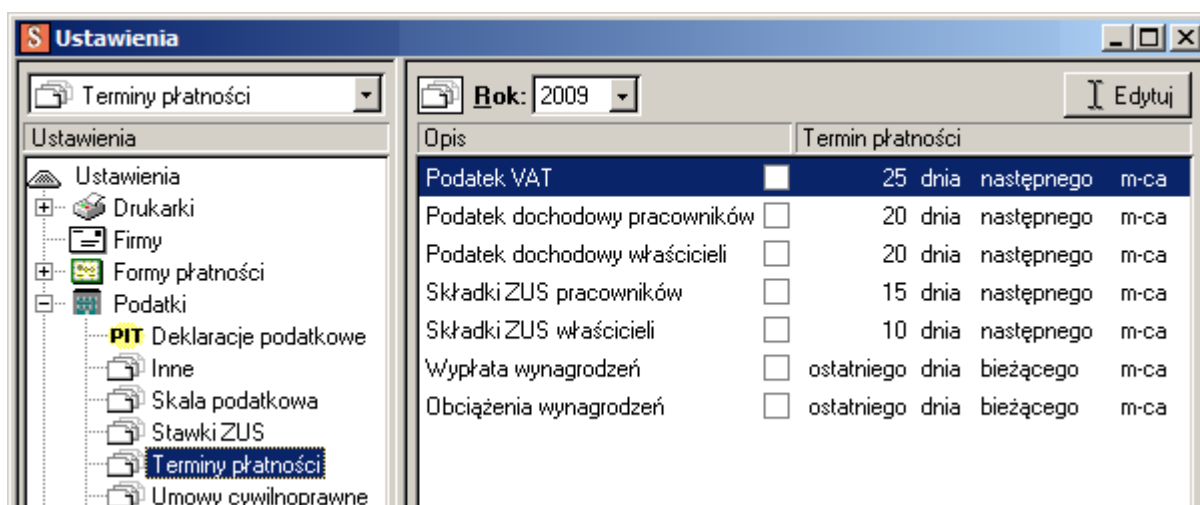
S Ustawienia

Terminy płatności

Ustawienia

Ustawienia
Drukarki
Firmy
Formy płatności
Podatki
PIT Deklaracje podatkowe
Inne
Skala podatkowa
Stawki ZUS
Terminy płatności
Umowy cywilnoprawne

Rok: 2009

Edytuj

| Opis | | Termin płatności |
|---|---|---|
| Podatek VAT | | 25 dnia następnego m-ca |
| Podatek dochodowy pracowników | | 20 dnia następnego m-ca |
| Podatek dochodowy właścicieli | | 20 dnia następnego m-ca |
| Składki ZUS pracowników | | 15 dnia następnego m-ca |
| Składki ZUS właścicieli | | 10 dnia następnego m-ca |
| Wypłata wynagrodzeń | | ostatniego dnia bieżącego m-ca |
| Obciążenia wynagrodzeń | | ostatniego dnia bieżącego m-ca |